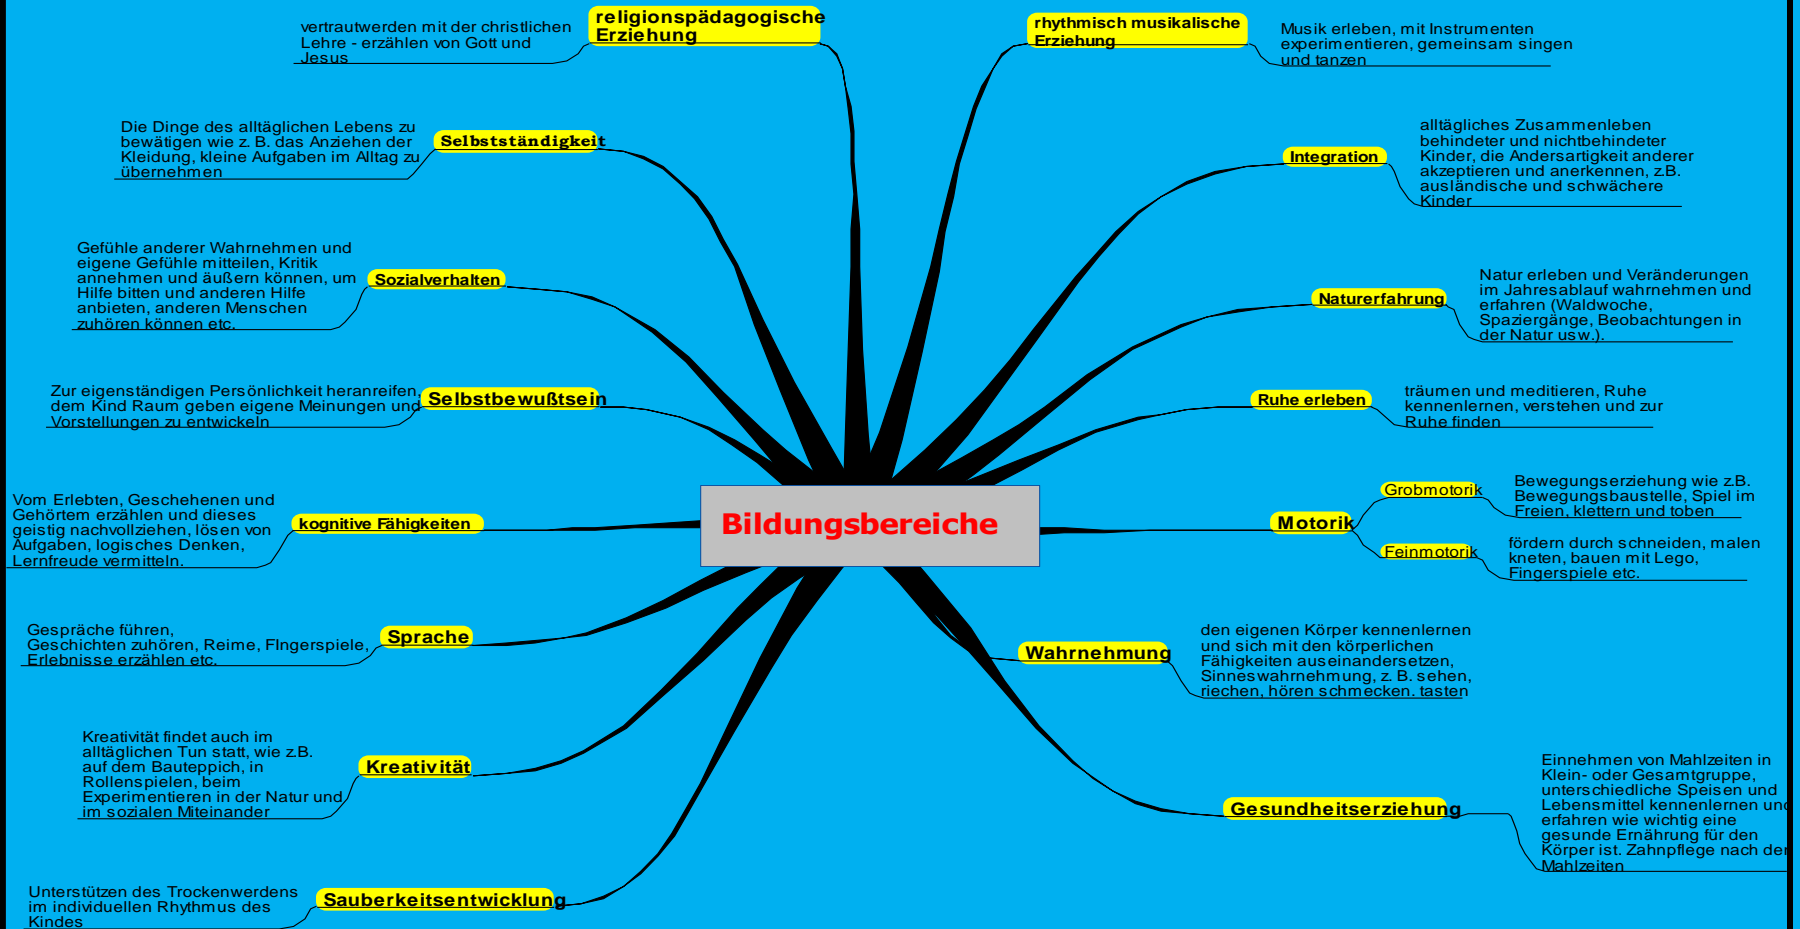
Bildungsbereiche

religionspädagogische Erziehung
vertrautwerden mit der christlichen Lehre - erzählen von Gott und Jesus

Selbstständigkeit
Die Dinge des alltäglichen Lebens zu bewätigen wie z. B. das Anziehen der Kleidung, kleine Aufgaben im Alltag zu übernehmen

Sozialverhalten
Gefühle anderer Wahrnehmen und eigene Gefühle mitteilen, Kritik annehmen und äußern können, um Hilfe bitten und anderen Hilfe anbieten, anderen Menschen zuhören können etc.

Selbstbewußtsein
Zur eigenständigen Persönlichkeit heranreifen, dem Kind Raum geben eigene Meinungen und Vorstellungen zu entwickeln

kognitive Fähigkeiten
Vom Erlebten, Geschehenen und Gehörtem erzählen und dieses geistig nachvollziehen, lösen von Aufgaben, logisches Denken, Lernfreude vermitteln.

Sprache
Gespräche führen, Geschichten zuhören, Reime, FIngerspiele, Erlebnisse erzählen etc.

Kreativität
Kreativität findet auch im alltäglichen Tun statt, wie z.B. auf dem Bauteppich, in Rollenspielen, beim Experimentieren in der Natur und im sozialen Miteinander

Sauberkeitsentwicklung
Unterstützen des Trockenwerdens im individuellen Rhythmus des Kindes

rhythmisch musikalische Erziehung
Musik erleben, mit Instrumenten experimentieren, gemeinsam singen und tanzen

Integration
alltägliches Zusammenleben behinderter und nichtbehinderter Kinder, die Andersartigkeit anderer akzeptieren und anerkennen, z.B. ausländische und schwächere Kinder

Naturerfahrung
Natur erleben und Veränderungen im Jahresablauf wahrnehmen und erfahren (Waldwoche, Spaziergänge, Beobachtungen in der Natur usw.).

Ruhe erleben
träumen und meditieren, Ruhe kennenlernen, verstehen und zur Ruhe finden

Motorik
Grobmotorik
Bewegungserziehung wie z.B. Bewegungsbaustelle, Spiel im Freien, klettern und toben
Feinmotorik
fördern durch schneiden, malen kneten, bauen mit Lego, Fingerspiele etc.

Wahrnehmung
den eigenen Körper kennenlernen und sich mit den körperlichen Fähigkeiten auseinandersetzen, Sinneswahrnehmung, z. B. sehen, riechen, hören schmecken, tasten

Gesundheitserziehung
Einnehmen von Mahlzeiten in Klein- oder Gesamtgruppe, unterschiedliche Speisen und Lebensmittel kennenlernen und erfahren wie wichtig eine gesunde Ernährung für den Körper ist. Zahnpflege nach den Mahlzeiten